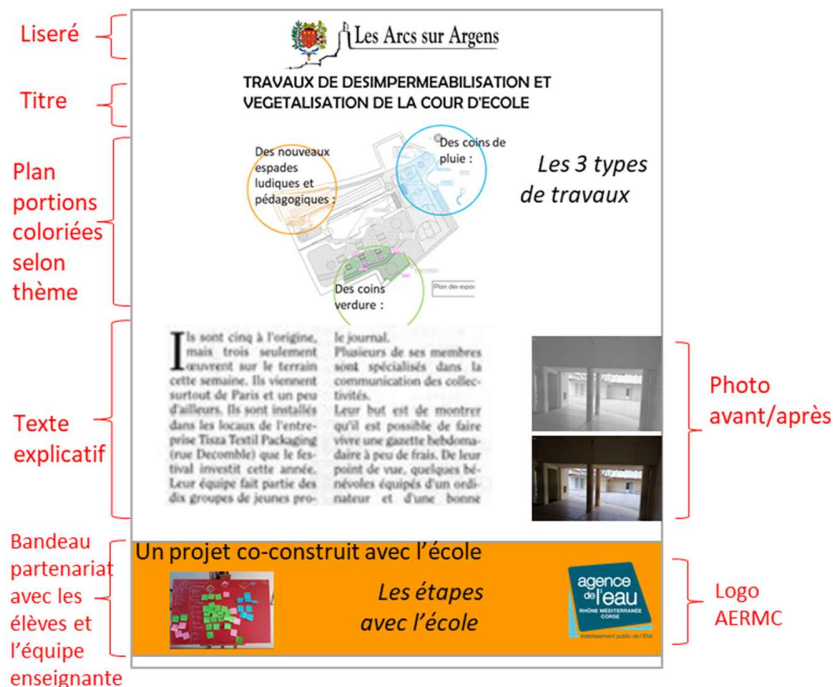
Liseré

Titre

Plan portions coloriées selon thème

Texte explicatif

Bandeau partenariat avec les élèves et l'équipe enseignante

Les Arcs sur Argens

TRAVAUX DE DESIMPERMEABILISATION ET VEGETALISATION DE LA COUR D'ECOLE

Des nouveaux espades ludiques et pédagogiques :

Des coins de pluie :

Les 3 types de travaux

Des coins verdure :

Plan des espa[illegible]

Ils sont cinq à l'origine, mais trois seulement œuvrent sur le terrain cette semaine. Ils viennent surtout de Paris et un peu d'ailleurs. Ils sont installés dans les locaux de l'entreprise Tisza Textil Packaging (rue Decomble) que le festival investit cette année. Leur équipe fait partie des dix groupes de jeunes pro- le journal. Plusieurs de ses membres sont spécialisés dans la communication des collectivités. Leur but est de montrer qu'il est possible de faire vivre une gazette hebdomadaire à peu de frais. De leur point de vue, quelques bénévoles équipés d'un ordinateur et d'une bonne

Photo avant/après

Un projet co-construit avec l'école

Les étapes avec l'école

agence de l'eau RHÔNE MÉDITERRANÉE CORSE

établissement public de l'État

Logo AERMC